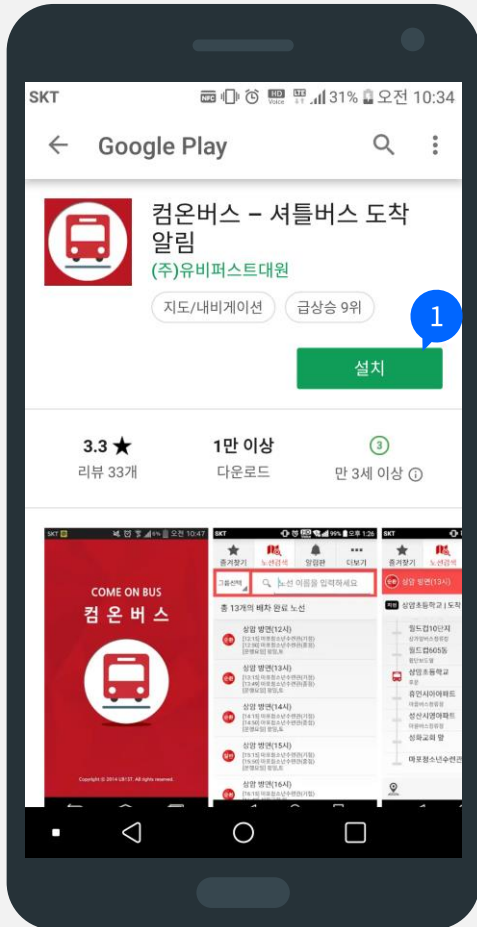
SKT 31% 오전 10:34

Google Play

컴온버스 – 셔틀버스 도착 알림
(주)유비퍼스트대원

지도/내비게이션 급상승 9위

1

설치

3.3 ★
리뷰 33개

1만 이상
다운로드

3
만 3세 이상

SKT 오전 10:47
COME ON BUS
컴온버스
Copyright © 2014 UBIST All rights reserved.

SKT 99% 오후 1:26
즐겨찾기 노선검색 알림판 더보기
그룹선택 노선 이름을 입력하세요
총 13개의 배차 완료 노선
상암 방면(12시)
상암 방면(13시)
상암 방면(14시)
상암 방면(15시)
상암 방면(16시)

SKT
즐겨찾기 노선검색
상암 방면(13시)
상암초등학교 | 도착
월드컵10단지
월드컵605동
상암초등학교
휴먼시아아파트
성산시영아파트
성육교회 앞
매포청소년수련관